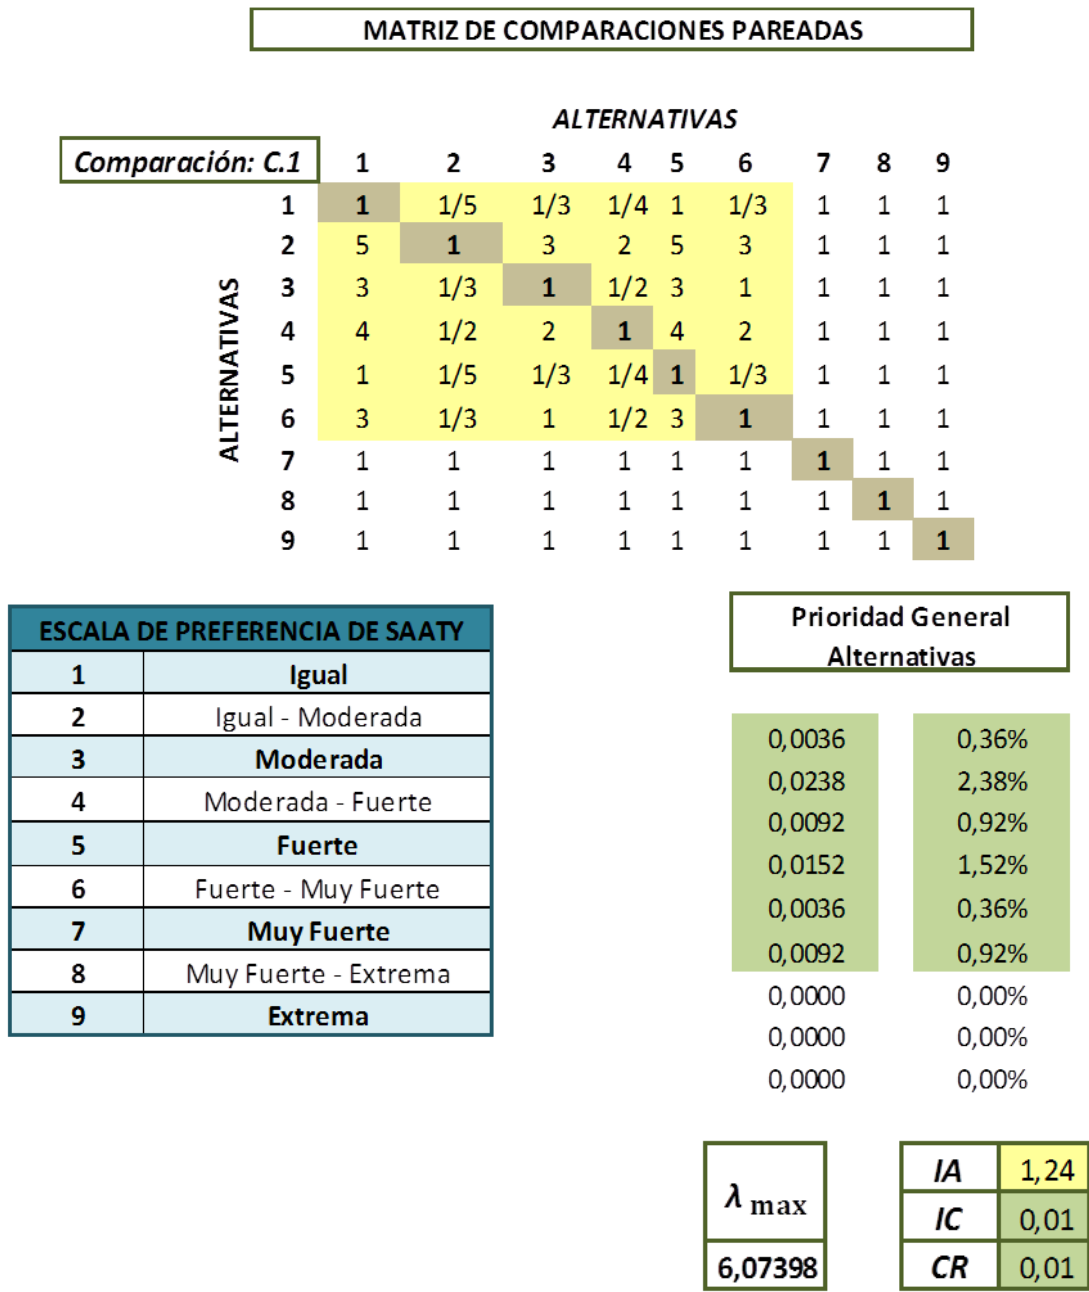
MATRIZ DE COMPARACIONES PAREADAS

ALTERNATIVAS

Comparación: C.1

ALTERNATIVAS

| | 1 | 2 | 3 | 4 | 5 | 6 | 7 | 8 | 9 |
|---|---|---|---|---|---|---|---|---|---|
| 1 | 1 | 1/5 | 1/3 | 1/4 | 1 | 1/3 | 1 | 1 | 1 |
| 2 | 5 | 1 | 3 | 2 | 5 | 3 | 1 | 1 | 1 |
| 3 | 3 | 1/3 | 1 | 1/2 | 3 | 1 | 1 | 1 | 1 |
| 4 | 4 | 1/2 | 2 | 1 | 4 | 2 | 1 | 1 | 1 |
| 5 | 1 | 1/5 | 1/3 | 1/4 | 1 | 1/3 | 1 | 1 | 1 |
| 6 | 3 | 1/3 | 1 | 1/2 | 3 | 1 | 1 | 1 | 1 |
| 7 | 1 | 1 | 1 | 1 | 1 | 1 | 1 | 1 | 1 |
| 8 | 1 | 1 | 1 | 1 | 1 | 1 | 1 | 1 | 1 |
| 9 | 1 | 1 | 1 | 1 | 1 | 1 | 1 | 1 | 1 |

| ESCALA DE PREFERENCIA DE SAATY | |
|---|---|
| 1 | Igual |
| 2 | Igual - Moderada |
| 3 | Moderada |
| 4 | Moderada - Fuerte |
| 5 | Fuerte |
| 6 | Fuerte - Muy Fuerte |
| 7 | Muy Fuerte |
| 8 | Muy Fuerte - Extrema |
| 9 | Extrema |

Prioridad General Alternativas

| | |
|---|---|
| 0,0036 | 0,36% |
| 0,0238 | 2,38% |
| 0,0092 | 0,92% |
| 0,0152 | 1,52% |
| 0,0036 | 0,36% |
| 0,0092 | 0,92% |
| 0,0000 | 0,00% |
| 0,0000 | 0,00% |
| 0,0000 | 0,00% |

$\lambda_{max}$
6,07398

| | |
|---|---|
| IA | 1,24 |
| IC | 0,01 |
| CR | 0,01 |